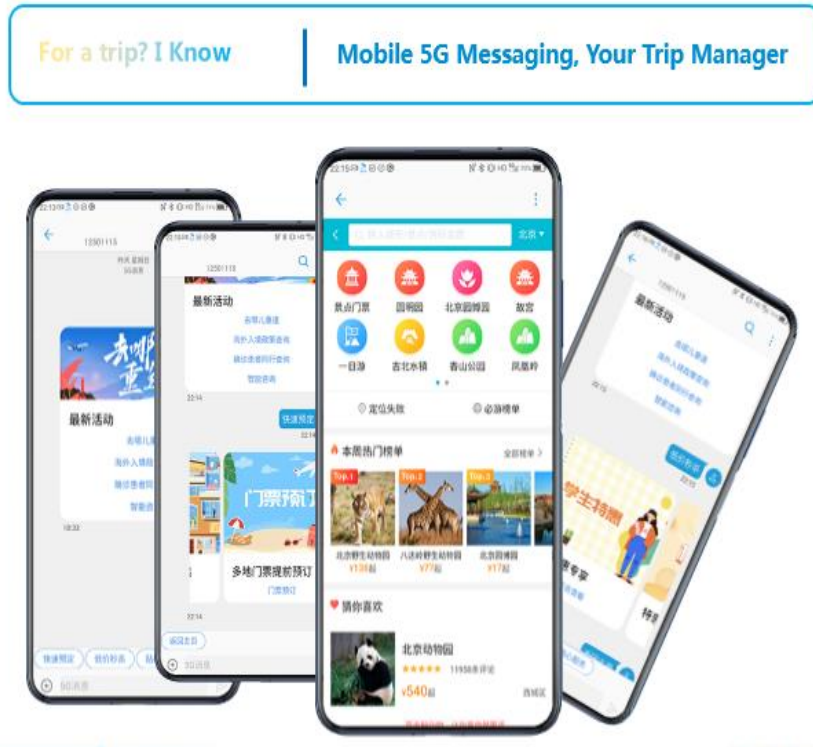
For a trip? I Know

Mobile 5G Messaging, Your Trip Manager

12501115

最新活动

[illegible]

快速预定

10:22

最新活动

22:14

门票预订

多地门票提前预订

门票预订

22:14

22:15

北京

景点门票

圆明园

北京园博园

故宫

一日游

古北水镇

香山公园

凤凰岭

定位失败

必游榜单

本周热门榜单

全部榜单

Top.1

Top.2

Top.3

北京野生动物园

八达岭野生动物园

北京园博园

¥138起

¥77起

¥17起

猜你喜欢

北京动物园

¥540起

西城区

最新活动

学生特惠

5G消息